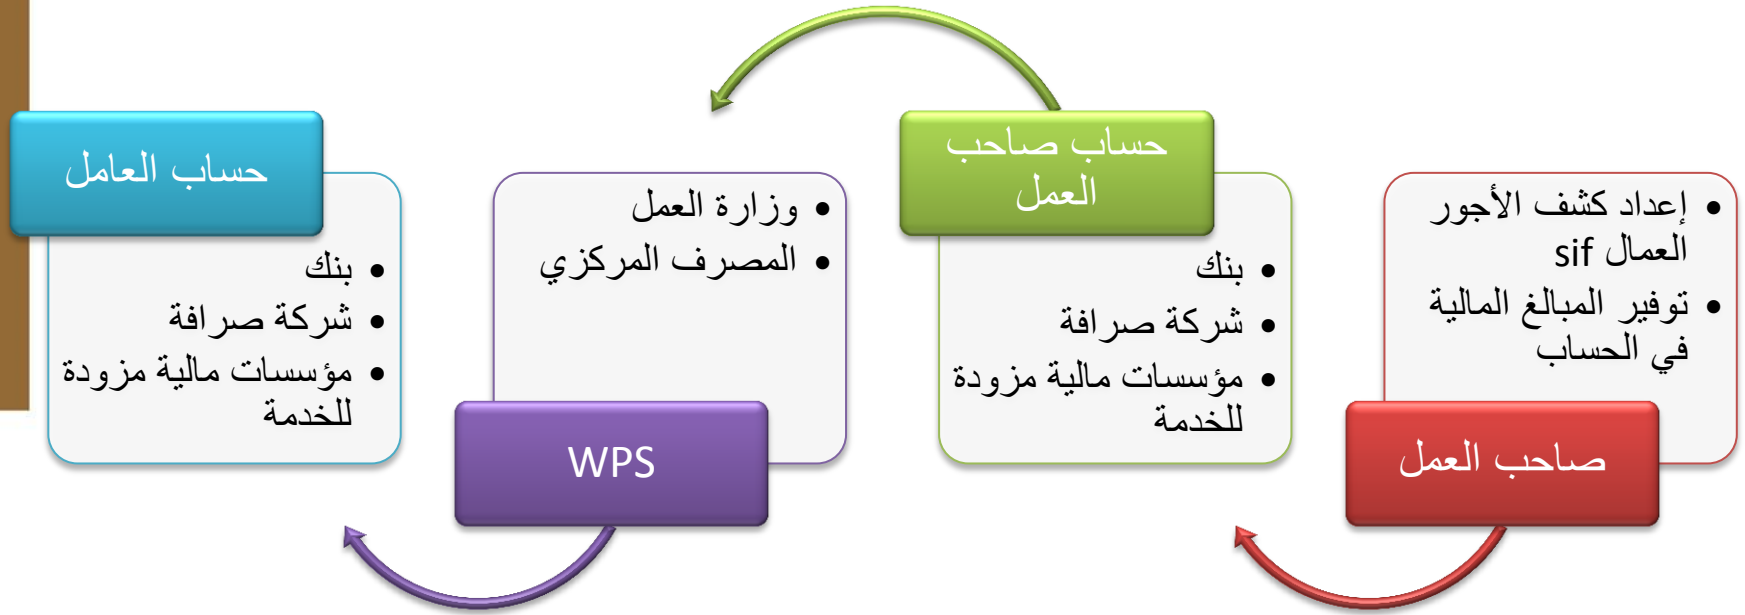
صاحب العمل

• إعداد كشف الأجور العمال sif
• توفير المبالغ المالية في الحساب

حساب صاحب العمل

• بنك
• شركة صرافة
• مؤسسات مالية مزودة للخدمة

WPS

• وزارة العمل
• المصرف المركزي

حساب العامل

• بنك
• شركة صرافة
• مؤسسات مالية مزودة للخدمة